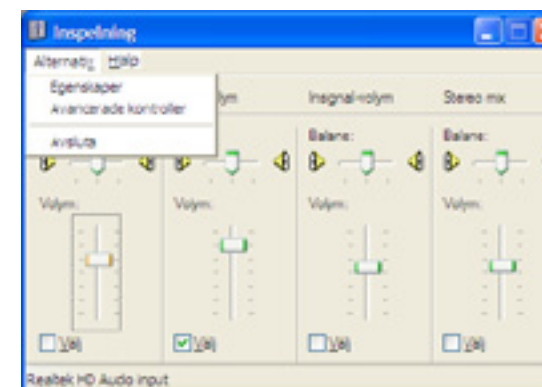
Inspelning

Alternativ Hjälp

Egenskaper
Avancerade kontroller

Avsluta

lym

Insignal-volym

Stereo mix

Balans:

Balans:

Volym:

Volym:

Volym:

Volym:

Välj

Välj

Välj

Välj

Realtek HD Audio input